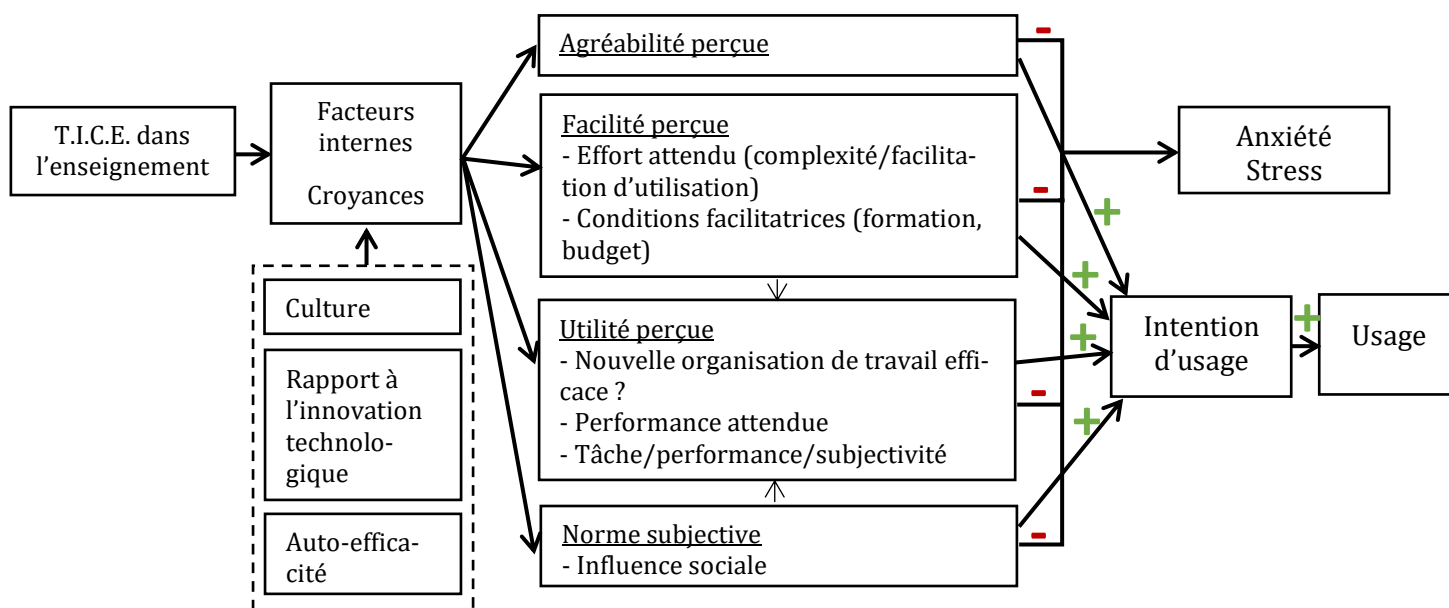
T.I.C.E. dans l'enseignement

Facteurs internes

Croyances

Culture

Rapport à l'innovation technologique

Auto-efficacité

Agréabilité perçue

Facilité perçue
- Effort attendu (complexité/facilitation d'utilisation)
- Conditions facilitatrices (formation, budget)

Utilité perçue
- Nouvelle organisation de travail efficace ?
- Performance attendue
- Tâche/performance/subjectivité

Norme subjective
- Influence sociale

-
-
-
-

Anxiété
Stress

+
+
+
+

Intention d'usage

+

Usage